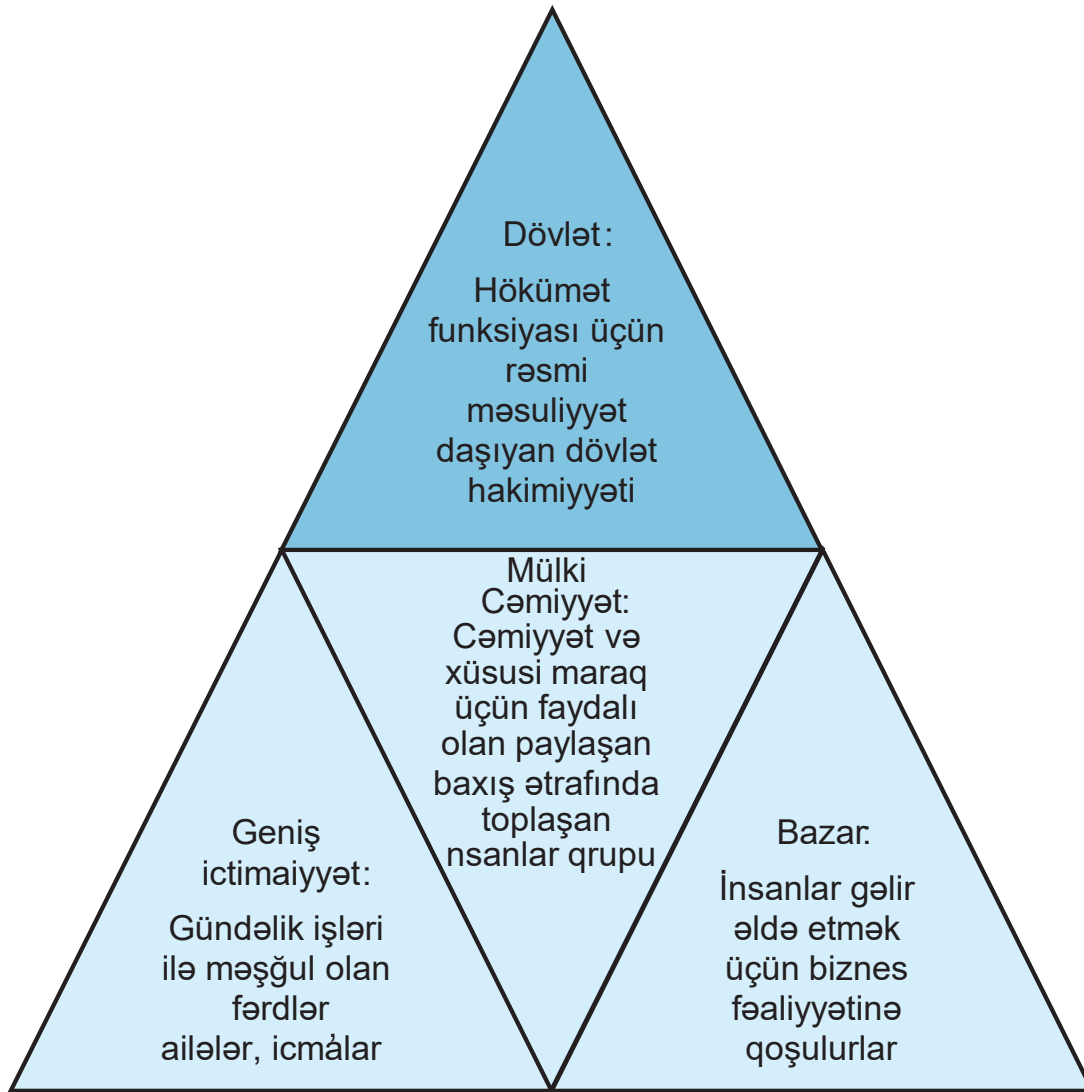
Dövlət:

Hökümət funksiyası üçün rəsmi məsuliyyət daşıyan dövlət hakimiyyəti

Mülki Cəmiyyət:
Cəmiyyət və xüsusi maraq üçün faydalı olan paylaşan baxış ətrafında toplaşan nsanlar qrupu

Geniş ictimaiyyət:

Gündəlik işləri ilə məşğul olan fərdlər ailələr, icmalar

Bazar:

İnsanlar gəlir əldə etmək üçün biznes fəaliyyətinə qoşulurlar